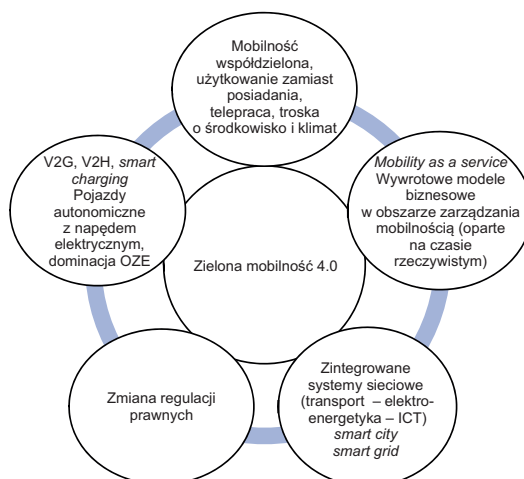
Mobilność współdzielona, użytkowanie zamiast posiadania, telepraca, troska o środkowisko i klimat

Mobility as a service Wywrotowe modele biznesowe w obszarze zarządzania mobilnością (oparte na czasie rzeczywistym)

Zintegrowane systemy sieciowe (transport – elektroenergetyka – ICT) smart city smart grid

Zmiana regulacji prawnych

V2G, V2H, smart charging Pojazdy autonomiczne z napędem elektrycznym, dominacja OZE

Zielona mobilność 4.0